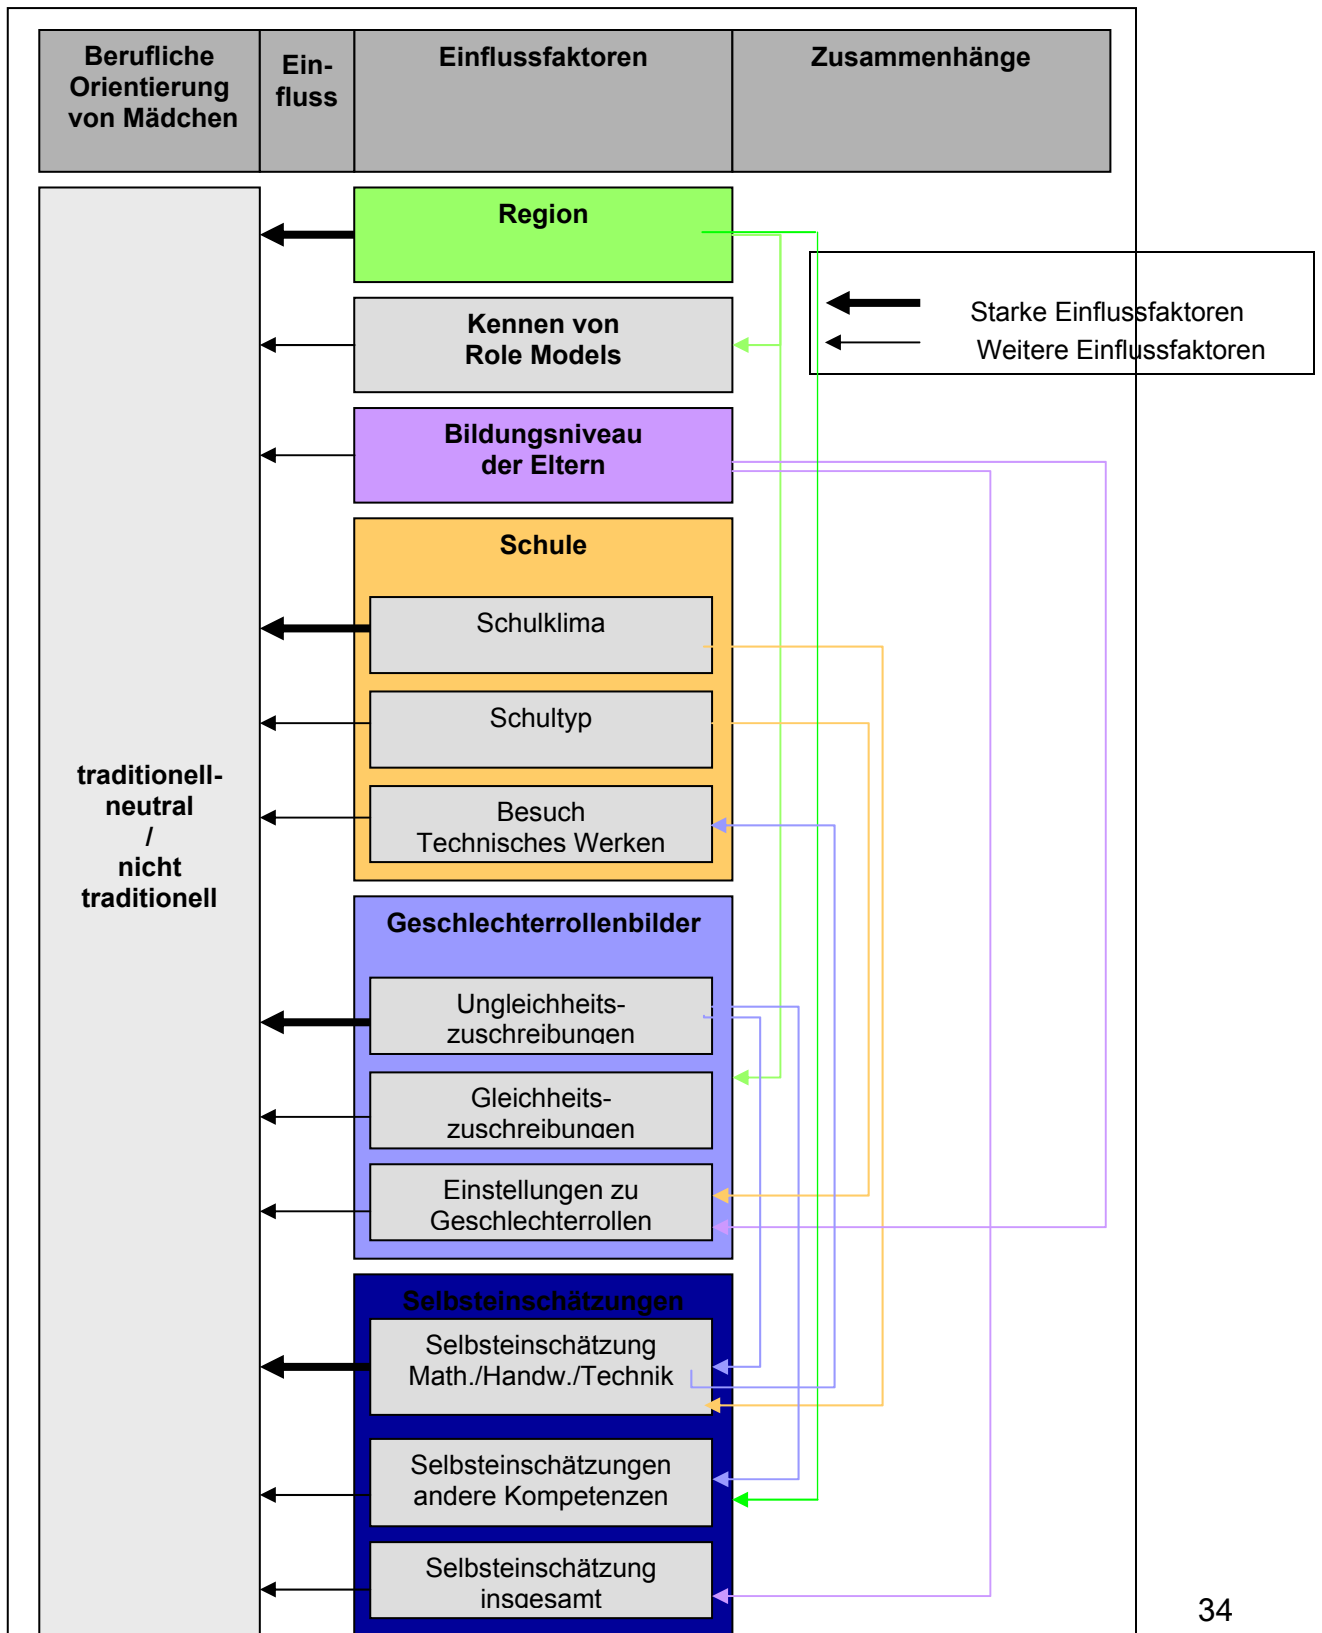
| Berufliche Orientierung von Mädchen | Ein-fluss | Einflussfaktoren | Zusammenhänge |
|---|---|---|---|

Region

Kennen von Role Models

Bildungsniveau der Eltern

Schule

Schulklima

Schultyp

Besuch Technisches Werken

Geschlechterrollenbilder

Ungleichheitszuschreibungen

Gleichheitszuschreibungen

Einstellungen zu Geschlechterrollen

Selbsteinschätzungen

Selbsteinschätzung Math./Handw./Technik

Selbsteinschätzungen andere Kompetenzen

Selbsteinschätzung insgesamt

traditionell-neutral / nicht traditionell

Starke Einflussfaktoren
Weitere Einflussfaktoren

34